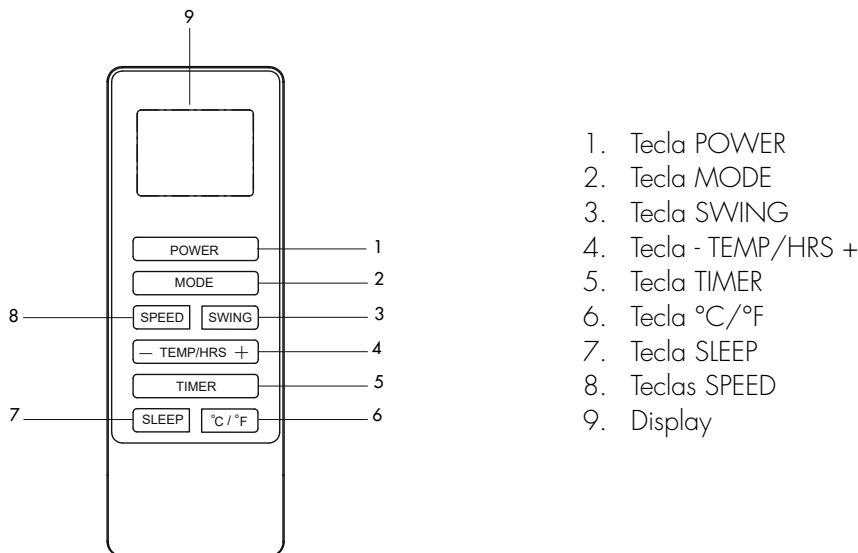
9

POWER
MODE
SPEED
SWING
— TEMP/HRS +
TIMER
SLEEP
°C / °F

1
2
8
3
4
5
7
6

1. Tecla POWER
2. Tecla MODE
3. Tecla SWING
4. Tecla - TEMP/HRS +
5. Tecla TIMER
6. Tecla °C/°F
7. Tecla SLEEP
8. Teclas SPEED
9. Display